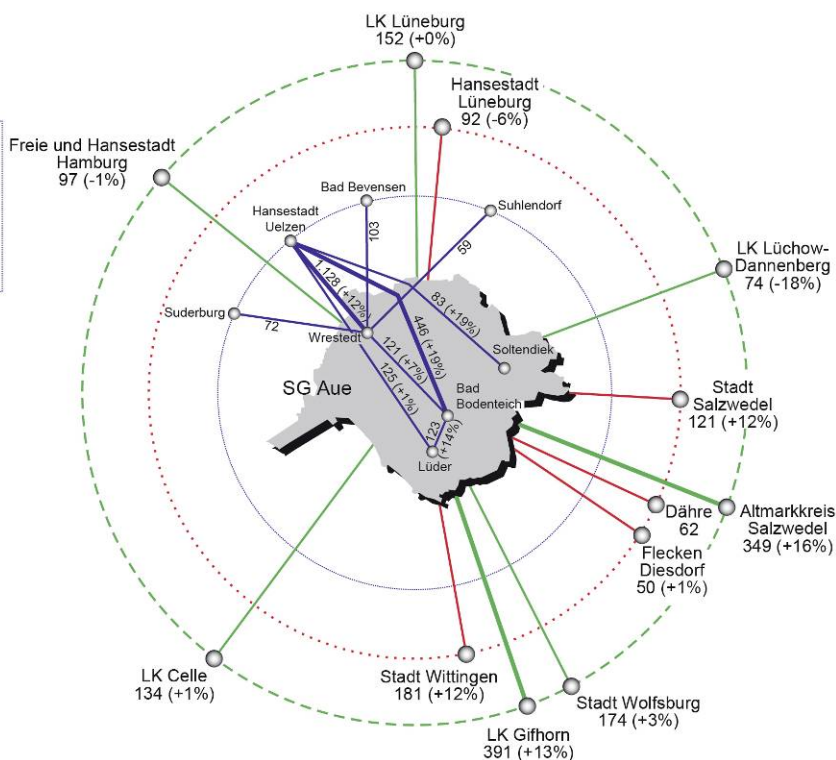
LK Lüneburg
152 (+0%)

Hansestadt
Lüneburg
92 (-6%)

Freie und Hansestadt
Hamburg
97 (-1%)

Bad Bevensen

Suhlendorf

Hansestadt
Uelzen

103

59

LK Lüchow-
Dannenberg
74 (-18%)

1.128 (+12%)

83 (+19%)

Suderburg

72

Wrestedt

446 (+19%)

Soltendiek

121 (+7%)

SG Aue

125 (+1%)

Bad
Bodenteich

Stadt
Salzwedel
121 (+12%)

123 (+14%)

Lüder

Dähre
62

Altmarkkreis
Salzwedel
349 (+16%)

Flecken
Diesdorf
50 (+1%)

LK Celle
134 (+1%)

Stadt Wittingen
181 (+12%)

Stadt Wolfsburg
174 (+3%)

LK Gifhorn
391 (+13%)